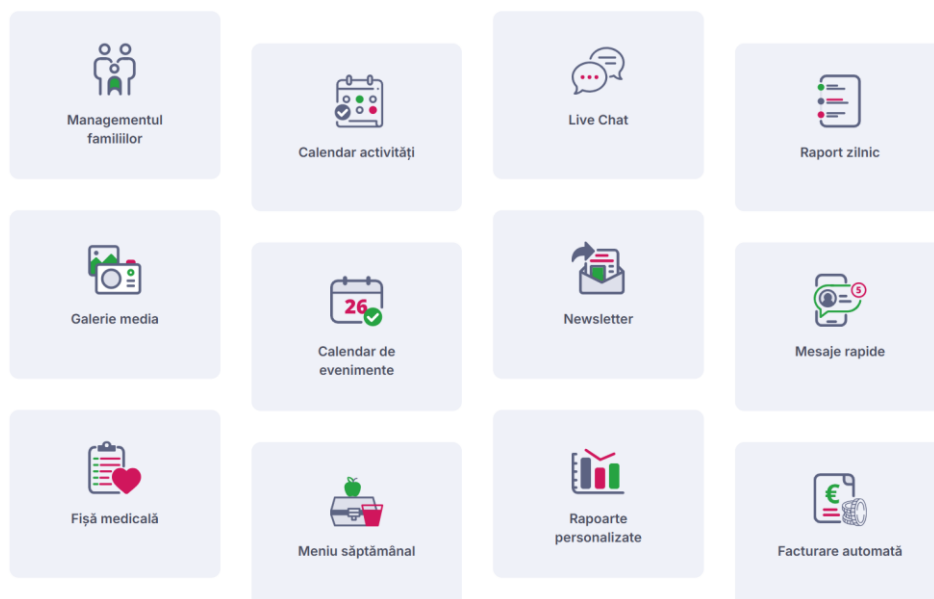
Managementul familiilor

Calendar activități

Live Chat

Raport zilnic

Galerie media

26

Calendar de evenimente

Newsletter

5

Mesaje rapide

Fișă medicală

Meniu săptămânal

Rapoarte personalizate

€

Facturare automată